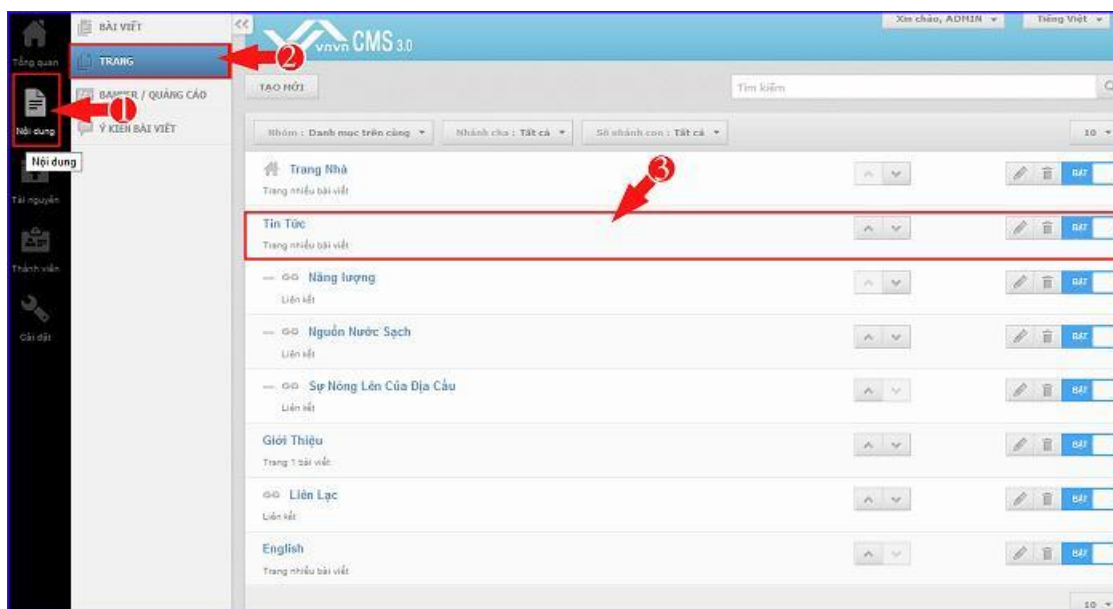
Tổng quan

Nội dung

Nội dung

Tài nguyên

Thành viên

Cài đặt

BÀI VIẾT

TRANG

BANNER / QUẢNG CÁO

Ý KIẾN BÀI VIẾT

<<

vnvn CMS 3.0

Xin chào, ADMIN ▾

Tiếng Việt ▾

1

2

3

TẠO MỚI

Tìm kiếm

Nhóm : Danh mục trên cùng ▾

Nhánh cha : Tất cả ▾

Số nhánh con : Tất cả ▾

10 ▾

Trang Nhà
Trang nhiều bài viết

BẬT

Tin Tức
Trang nhiều bài viết

BẬT

— Năng lượng
Liên kết

BẬT

— Nguồn Nước Sạch
Liên kết

BẬT

— Sự Nóng Lên Của Địa Cầu
Liên kết

BẬT

Giới Thiệu
Trang 1 bài viết

BẬT

Liên Lạc
Liên kết

BẬT

English
Trang nhiều bài viết

BẬT

10 ▾